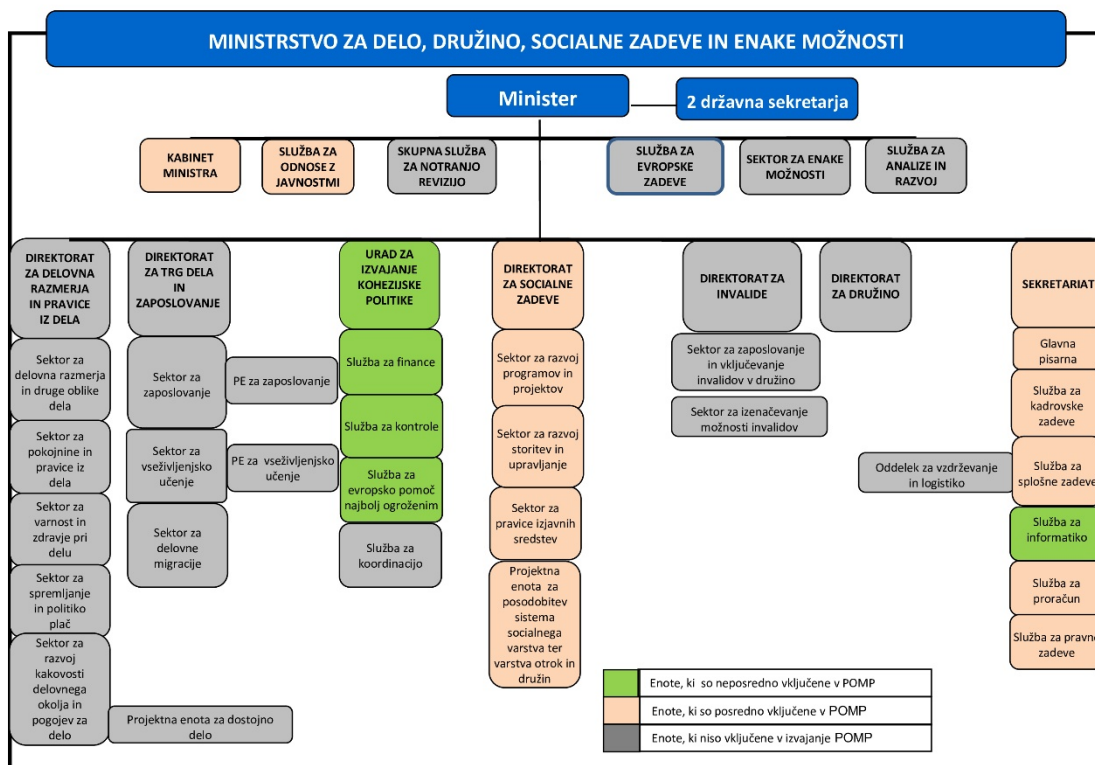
MINISTRSTVO ZA DELO, DRUŽINO, SOCIALNE ZADEVE IN ENAKE MOŽNOSTI

Minister

2 državna sekretarja

KABINET MINISTRA

SLUŽBA ZA ODNOSE Z JAVNOSTMI

SKUPNA SLUŽBA ZA NOTRANJO REVIZIJO

SLUŽBA ZA EVROPSKE ZADEVE

SEKTOR ZA ENAKE MOŽNOSTI

SLUŽBA ZA ANALIZE IN RAZVOJ

DIREKTORAT ZA DELOVNA RAZMERJA IN PRAVICE IZ DELA

Sektor za delovna razmerja in druge oblike dela

Sektor za pokojnine in pravice iz dela

Sektor za varnost in zdravje pri delu

Sektor za spremljanje in politiko plač

Sektor za razvoj kakovosti delovnega okolja in pogojev za delo

Projektna enota za dostojno delo

DIREKTORAT ZA TRG DELA IN ZAPOSLOVANJE

Sektor za zaposlovanje

PE za zaposlovanje

Sektor za vseživljenjsko učenje

PE za vseživljenjsko učenje

Sektor za delovne migracije

URAD ZA IZVAJANJE KOHEZIJSKE POLITIKE

Služba za finance

Služba za kontrole

Služba za evropsko pomoč najbolj ogroženim

Služba za koordinacijo

DIREKTORAT ZA SOCIALNE ZADEVE

Sektor za razvoj programov in projektov

Sektor za razvoj storitev in upravljanje

Sektor za pravice izjavnih sredstev

Projektna enota za posodobitev sistema socialnega varstva ter varstva otrok in družin

DIREKTORAT ZA INVALIDE

Sektor za zaposlovanje in vključevanje invalidov v družino

Sektor za izenačevanje možnosti invalidov

DIREKTORAT ZA DRUŽINO

Oddelek za vzdrževanje in logistiko

SEKRETARIAT

Glavna pisarna

Služba za kadrovske zadeve

Služba za splošne zadeve

Služba za informatiko

Služba za proračun

Služba za pravne zadeve

Enote, ki so neposredno vključene v POMP

Enote, ki so posredno vključene v POMP

Enote, ki niso vključene v izvajanje POMP